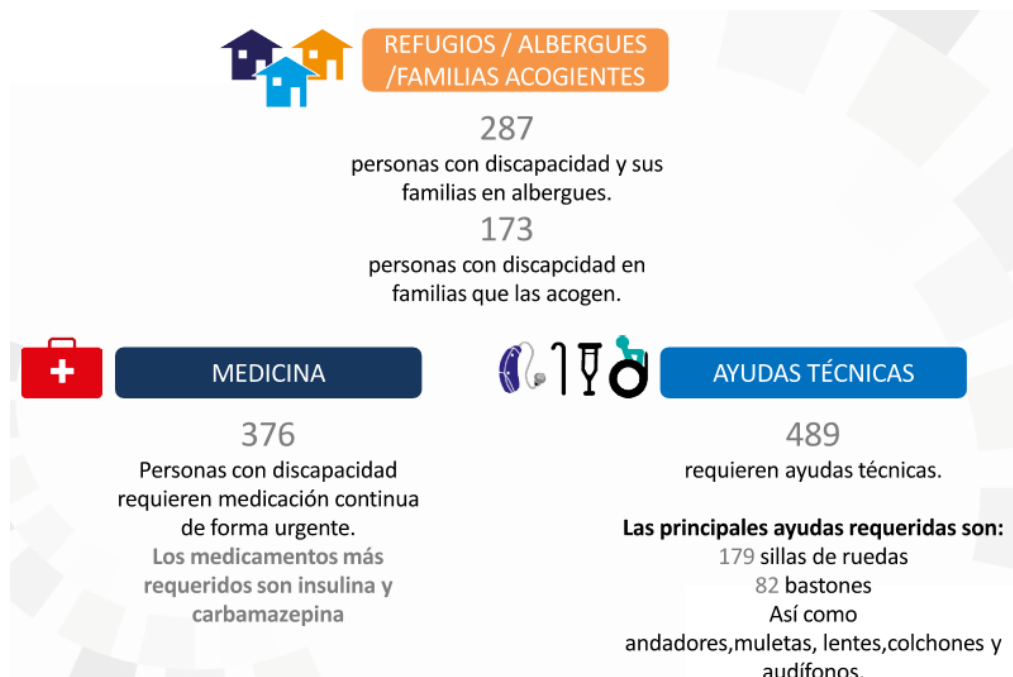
REFUGIOS / ALBERGUES /FAMILIAS ACOGIENTES

287
personas con discapacidad y sus familias en albergues.
173
personas con discapcidad en familias que las acogen.

MEDICINA

376
Personas con discapacidad requieren medicación continua de forma urgente.
Los medicamentos más requeridos son insulina y carbamazepina

AYUDAS TÉCNICAS

489
requieren ayudas técnicas.

Las principales ayudas requeridas son:
179 sillas de ruedas
82 bastones
Así como
andadores,muletas, lentes,colchones y audífonos.